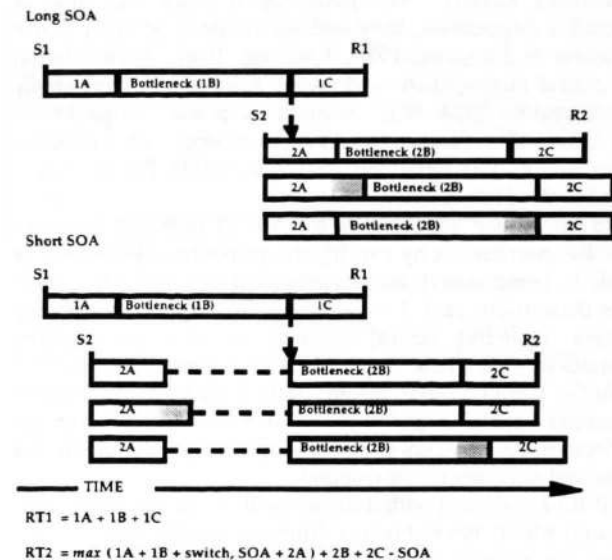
Long SOA

S1

R1

1A

Bottleneck (1B)

1C

S2

R2

2A

Bottleneck (2B)

2C

2A

Bottleneck (2B)

2C

2A

Bottleneck (2B)

2C

Short SOA

S1

R1

1A

Bottleneck (1B)

1C

S2

R2

2A

Bottleneck (2B)

2C

2A

Bottleneck (2B)

2C

2A

Bottleneck (2B)

2C

TIME

RT1 = 1A + 1B + 1C

RT2 = max ( 1A + 1B + switch, SOA + 2A ) + 2B + 2C - SOA